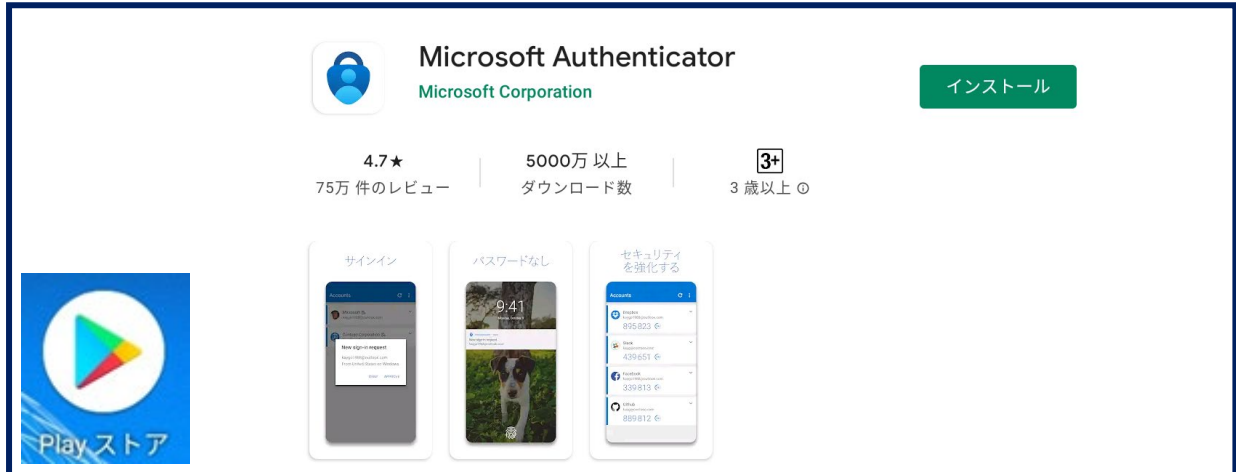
Microsoft Authenticator

Microsoft Corporation

インストール

4.7★
75万 件のレビュー

5000万 以上
ダウンロード数

3+
3 歳以上 ⓘ

サインイン

パスワードなし

セキュリティを強化する

Accounts

New sign-in request

9:41

Accounts

895 823

439 651

339 813

889 812

Playストア